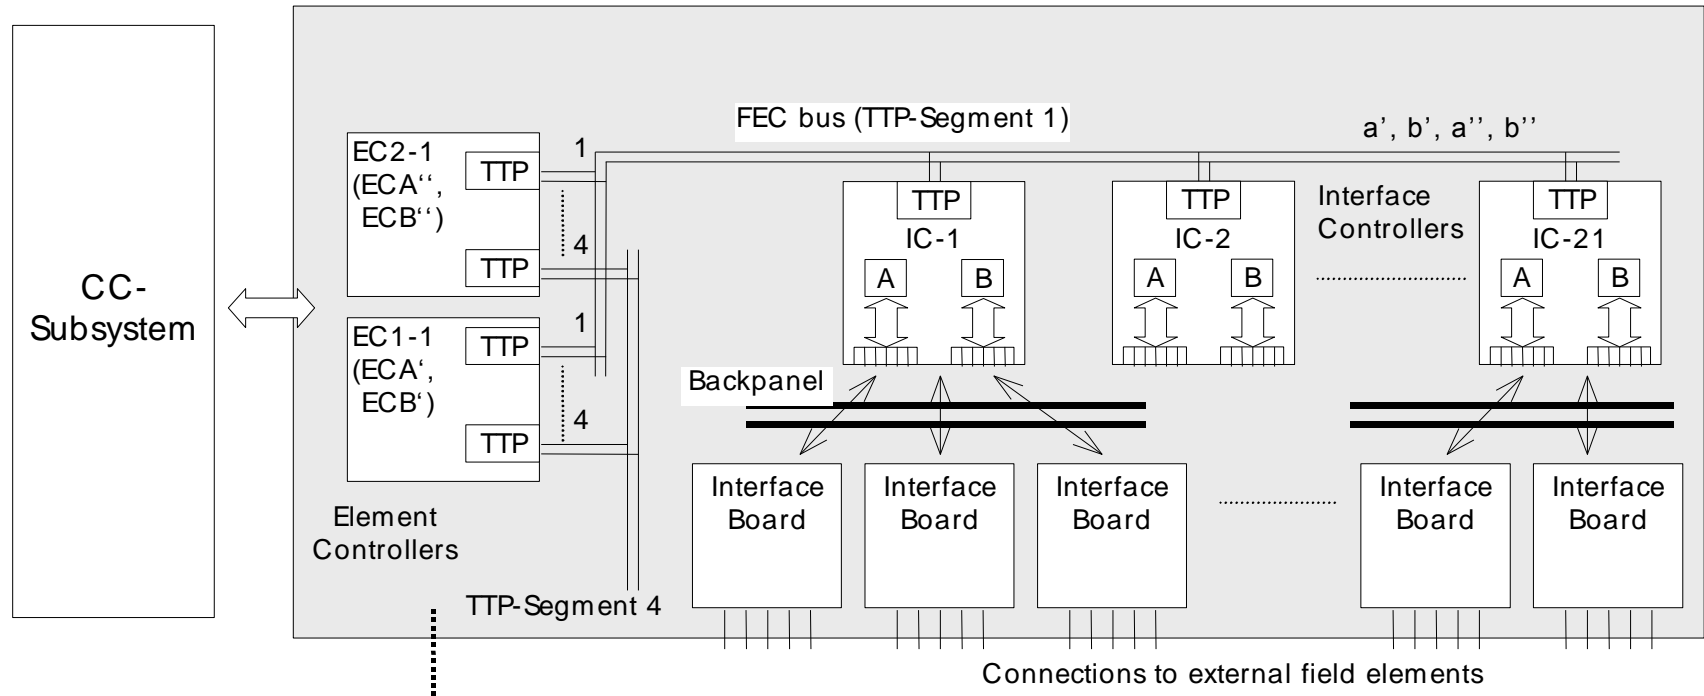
CC-Subsystem

FEC bus (TTP-Segment 1)

a', b', a'', b''

EC2-1 (ECA'', ECB'')

TTP

1

4

TTP

EC1-1 (ECA', ECB')

TTP

1

4

TTP

Element Controllers

TTP-Segment 4

TTP

IC-1

A

B

TTP

IC-2

A

B

Interface Controllers

TTP

IC-21

A

B

Backpanel

Interface Board

Interface Board

Interface Board

Interface Board

Interface Board

Connections to external field elements